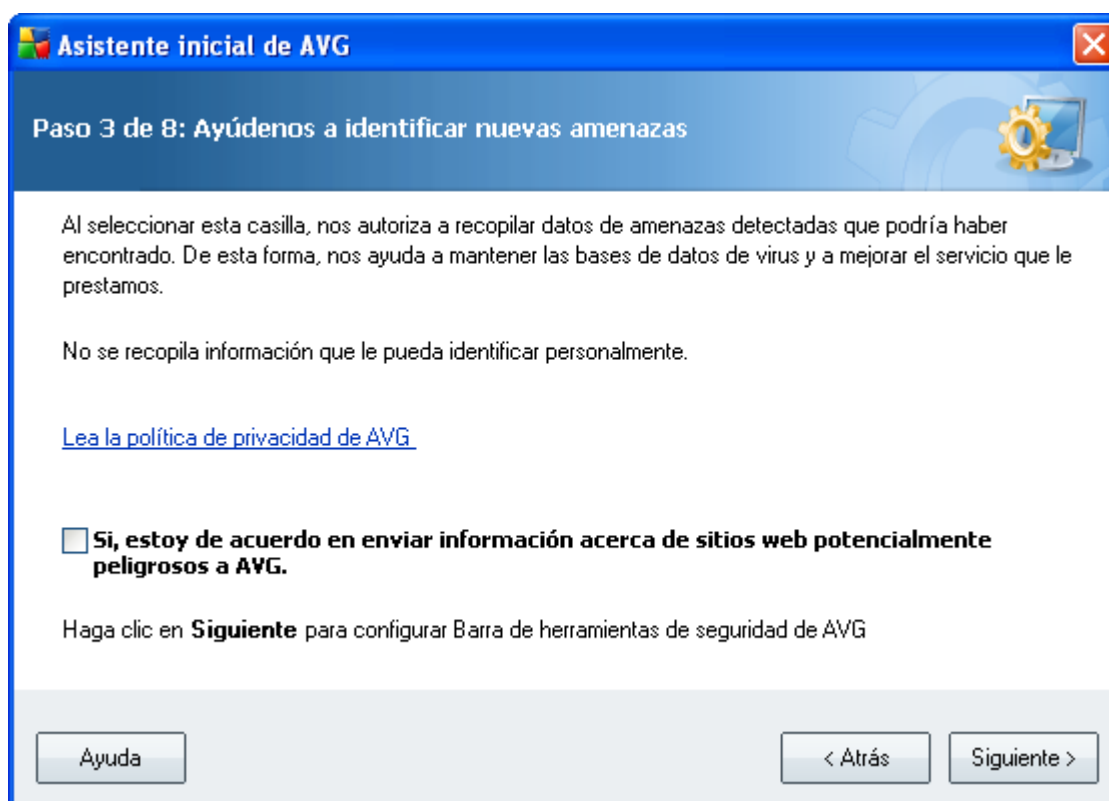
Asistente inicial de AVG

Paso 3 de 8: Ayúdenos a identificar nuevas amenazas

Al seleccionar esta casilla, nos autoriza a recopilar datos de amenazas detectadas que podría haber encontrado. De esta forma, nos ayuda a mantener las bases de datos de virus y a mejorar el servicio que le prestamos.

No se recopila información que le pueda identificar personalmente.

Lea la política de privacidad de AVG

Si, estoy de acuerdo en enviar información acerca de sitios web potencialmente peligrosos a AVG.

Haga clic en **Siguiente** para configurar Barra de herramientas de seguridad de AVG

Ayuda

< Atrás

Siguiente >